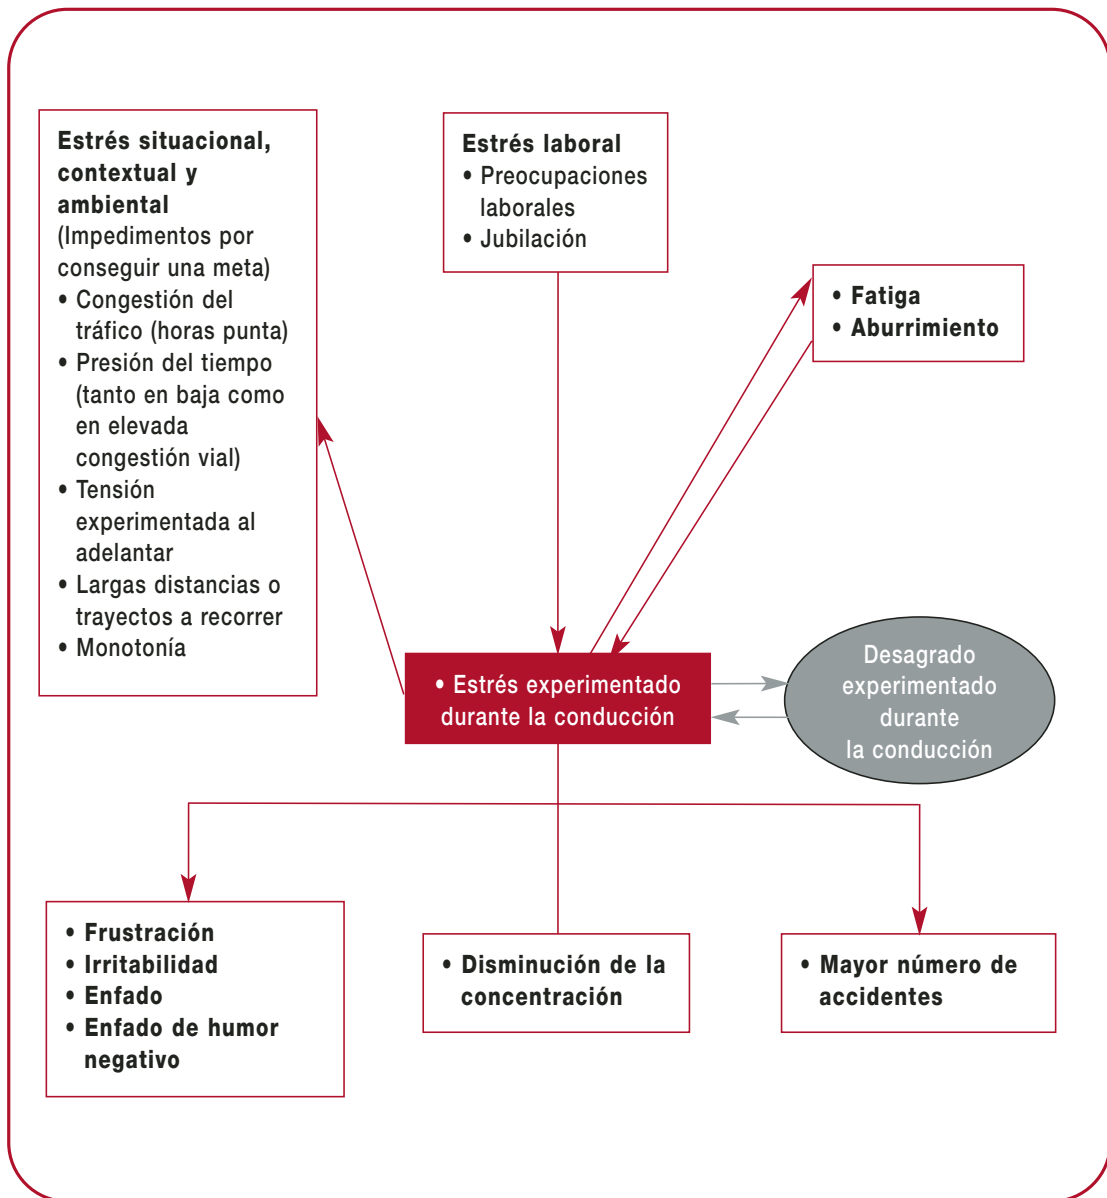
**Estrés situacional, contextual y ambiental**
(Impedimentos por conseguir una meta)
• Congestión del tráfico (horas punta)
• Presión del tiempo (tanto en baja como en elevada congestión vial)
• Tensión experimentada al adelantar
• Largas distancias o trayectos a recorrer
• Monotonía

**Estrés laboral**
• Preocupaciones laborales
• Jubilación

• **Fatiga**
• **Aburrimiento**

• Estrés experimentado durante la conducción

Desagrado experimentado durante la conducción

• **Frustración**
• **Irritabilidad**
• **Enfado**
• **Enfado de humor negativo**

• **Disminución de la concentración**

• **Mayor número de accidentes**